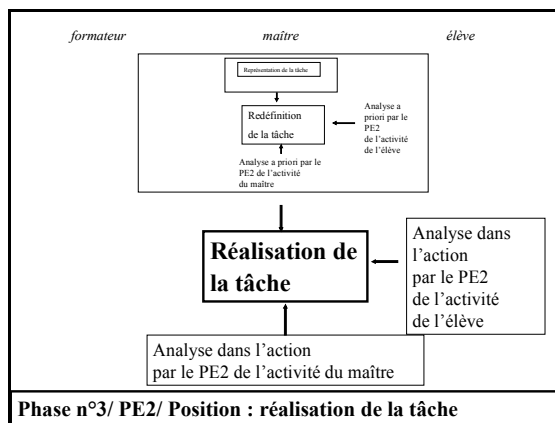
formateur maître élève

Représentation de la tâche

Redéfinition de la tâche

Analyse a priori par le PE2 de l'activité de l'élève

Analyse a priori par le PE2 de l'activité du maître

Réalisation de la tâche

Analyse dans l'action par le PE2 de l'activité de l'élève

Analyse dans l'action par le PE2 de l'activité du maître

Phase n°3/ PE2/ Position : réalisation de la tâche